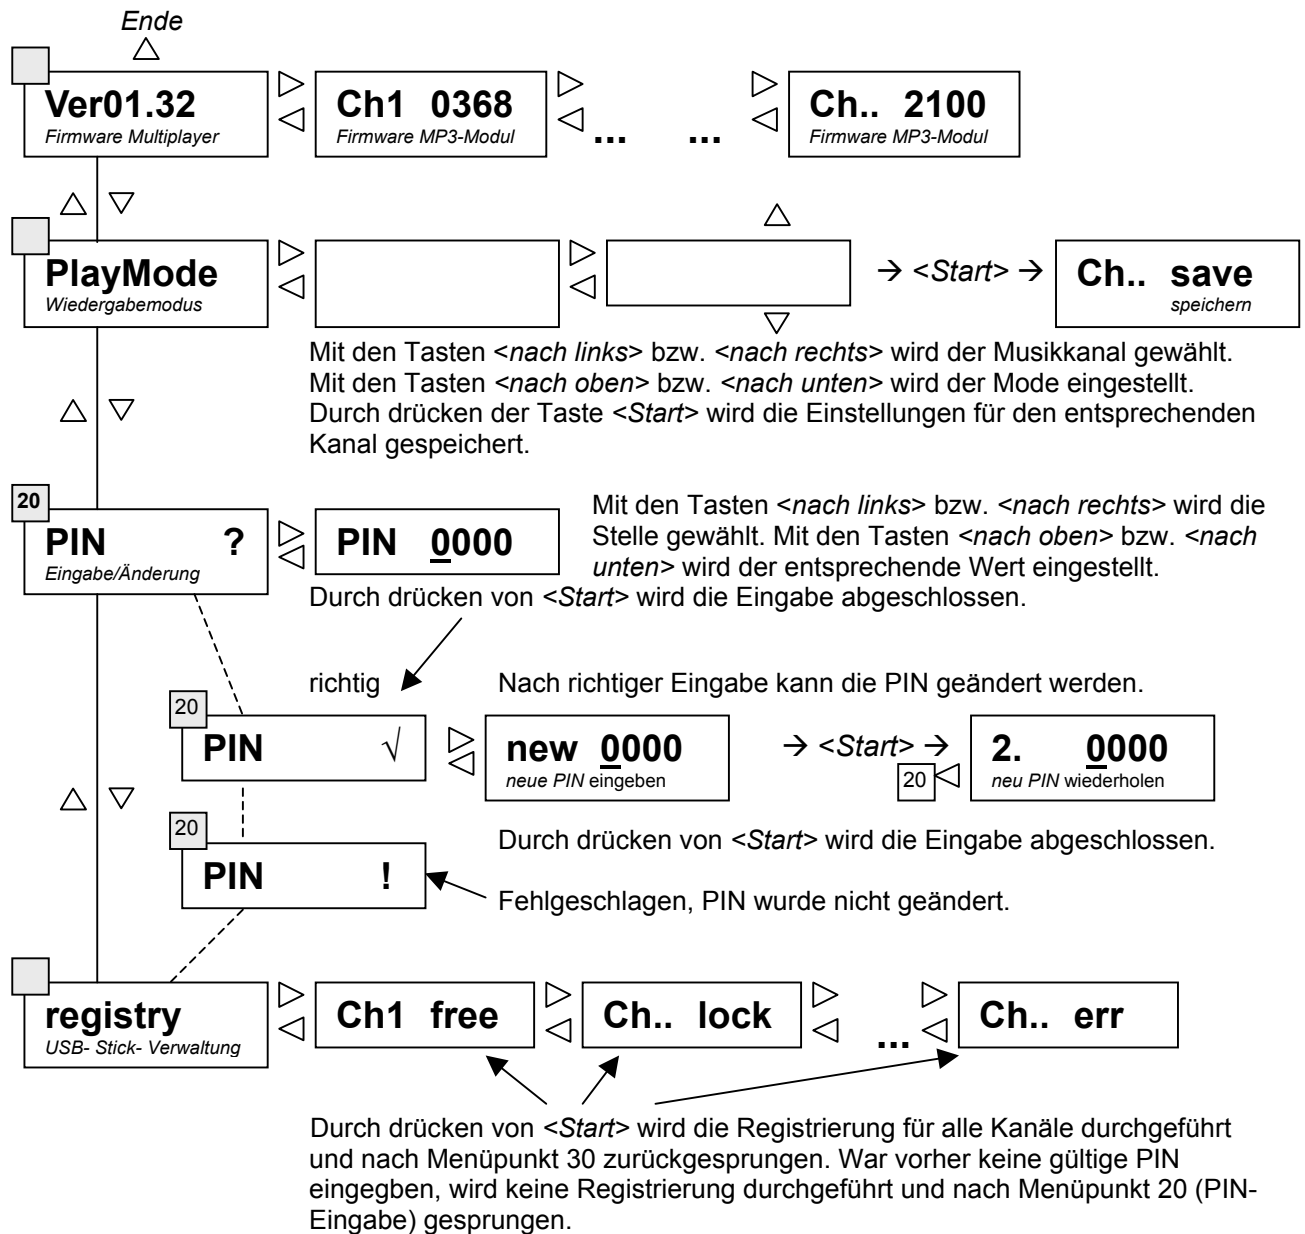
Ende

Ver01.32
Firmware Multiplayer

Ch1 0368
Firmware MP3-Modul

... ...

Ch.. 2100
Firmware MP3-Modul

PlayMode
Wiedergabemodus

→ <Start> →

Ch.. save
speichern

Mit den Tasten <nach links> bzw. <nach rechts> wird der Musikkanal gewählt. Mit den Tasten <nach oben> bzw. <nach unten> wird der Mode eingestellt. Durch drücken der Taste <Start> wird die Einstellungen für den entsprechenden Kanal gespeichert.

20

PIN ?
Eingabe/Änderung

PIN 0000

Mit den Tasten <nach links> bzw. <nach rechts> wird die Stelle gewählt. Mit den Tasten <nach oben> bzw. <nach unten> wird der entsprechende Wert eingestellt.

Durch drücken von <Start> wird die Eingabe abgeschlossen.

richtig

Nach richtiger Eingabe kann die PIN geändert werden.

20

PIN √

new 0000
neue PIN eingeben

→ <Start> →

2. 0000
neu PIN wiederholen

20

20

Durch drücken von <Start> wird die Eingabe abgeschlossen.

PIN !

Fehlgeschlagen, PIN wurde nicht geändert.

registry
USB- Stick- Verwaltung

Ch1 free

Ch.. lock

...

Ch.. err

Durch drücken von <Start> wird die Registrierung für alle Kanäle durchgeführt und nach Menüpunkt 30 zurückgesprungen. War vorher keine gültige PIN eingegben, wird keine Registrierung durchgeführt und nach Menüpunkt 20 (PIN-Eingabe) gesprungen.